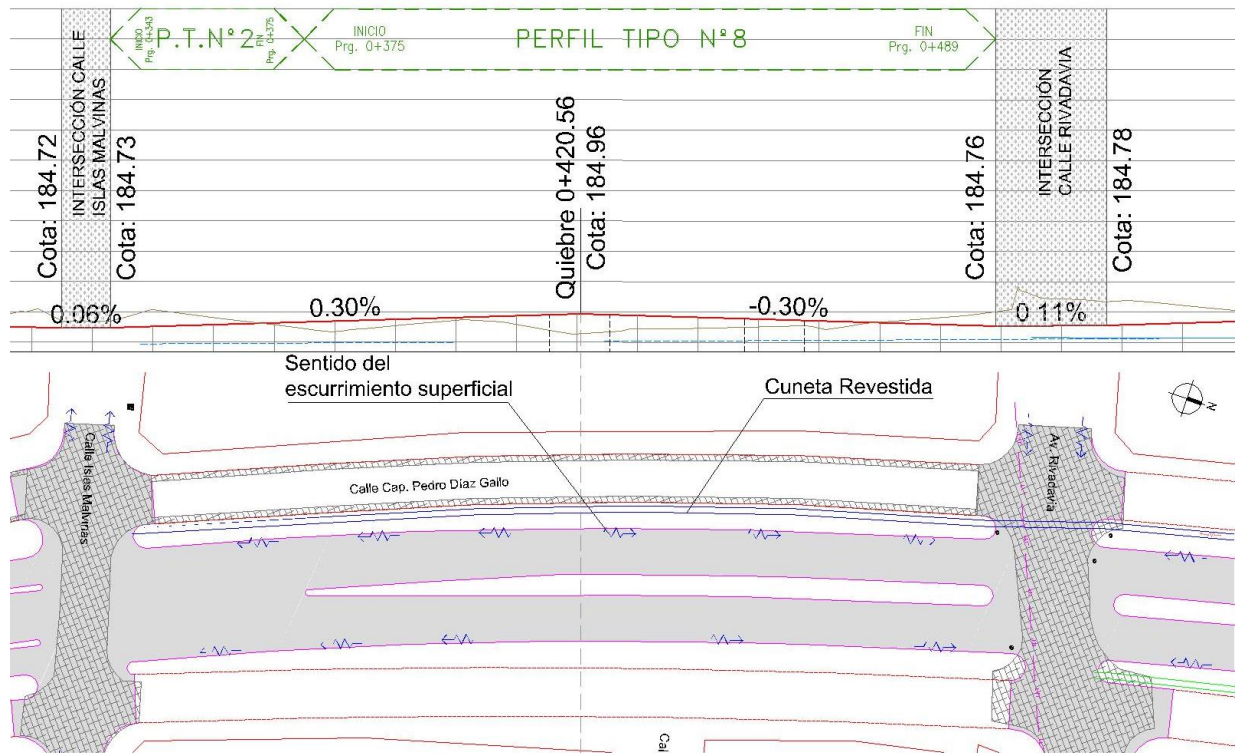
INICIO Prg. 0+343 P.T.N° 2 FIN Prg. 0+375

INICIO Prg. 0+375

PERFIL TIPO N° 8

FIN Prg. 0+489

Cota: 184.72

INTERSECCIÓN CALLE ISLAS MALVINAS

Cota: 184.73

Quiebre 0+420.56

Cota: 184.96

Cota: 184.76

INTERSECCIÓN CALLE RIVADAVIA

Cota: 184.78

0.06%

0.30%

-0.30%

0.11%

Sentido del escurrimiento superficial

Cuneta Revestida

N

Calle Islas Malvinas

Calle Cap. Pedro Díaz Gallo

Av. Rivadavia

Cal